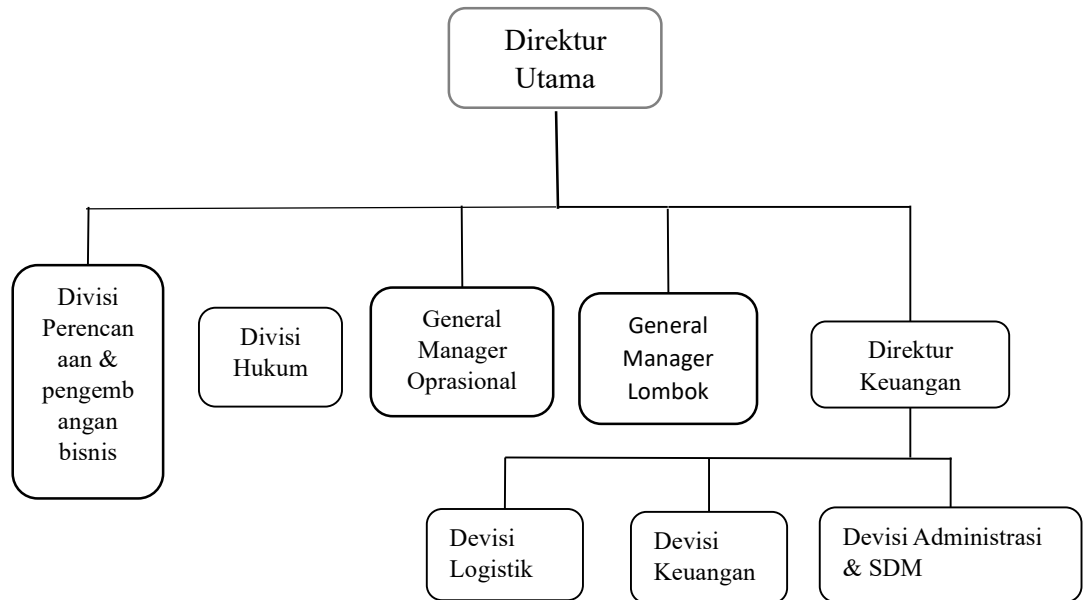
Direktur Utama

Divisi Perencanaan & pengembangan bisnis

Divisi Hukum

General Manager Oprasional

General Manager Lombok

Direktur Keuangan

Devisi Logistik

Devisi Keuangan

Devisi Administrasi & SDM